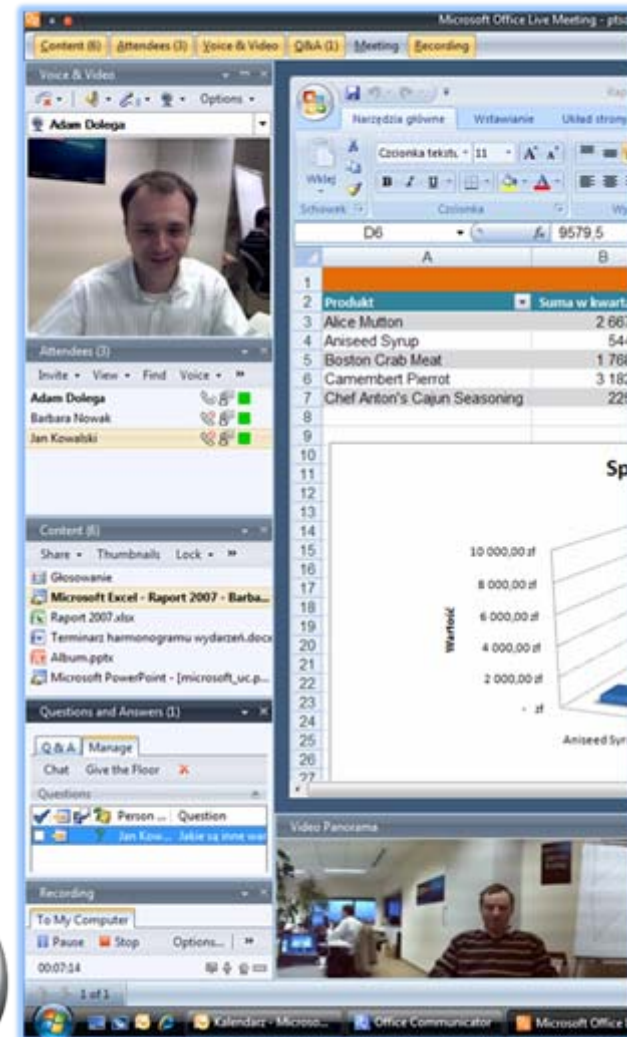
Microsoft Office Live Meeting - ptc

Content (6) Attendees (3) Voice & Video Q&A (1) Meeting Recording

Voice & Video
Options
Adam Dolega

Attendees (3)
Invite View Find Voice
Adam Dolega
Barbara Nowak
Jan Kowalski

Content (6)
Share Thumbnails Lock
Głosowanie
Microsoft Excel - Raport 2007 - Barba...
Raport 2007.xlsx
Terminarz harmonogramu wydarzeń.docx
Album.pptx
Microsoft PowerPoint - [microsoft_uc.p...

Questions and Answers (1)
Q&A Manage
Chat Give the Floor
Questions
Person ... Question
Jan Kow... Jakie są inne wa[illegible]

Recording
To My Computer
Pause Stop Options...
00:07:14

1 of 1

Narzędzia główne Wstawianie Układ strony
Wklej Schowek
Czcionka tekstu 11
Czcionka
D6 $f_x$ 9579,5

| | A | B |
|---|---|---|
| 1 | | |
| 2 | Produkt | Suma w kwarta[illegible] |
| 3 | Alice Mutton | 2 66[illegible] |
| 4 | Aniseed Syrup | 54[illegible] |
| 5 | Boston Crab Meat | 1 76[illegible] |
| 6 | Camembert Pierrot | 3 18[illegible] |
| 7 | Chef Anton's Cajun Seasoning | 22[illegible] |

Sp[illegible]
10 000,00 zł
8 000,00 zł
6 000,00 zł
4 000,00 zł
2 000,00 zł
- zł
Wartość
Aniseed Syr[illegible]

Video Panorama

Kalendarz - Microso... Office Communicator Microsoft Office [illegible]